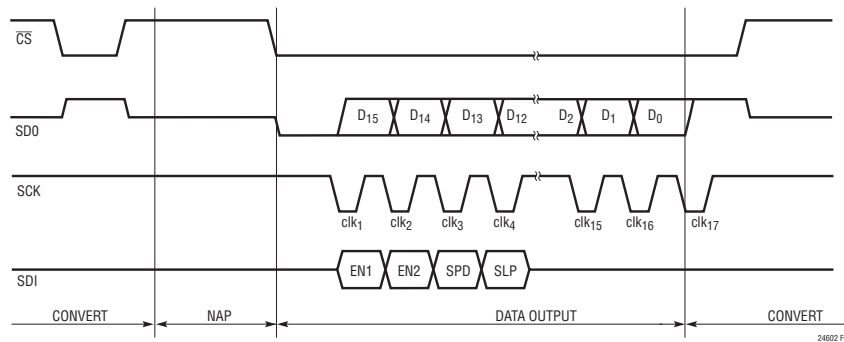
$\overline{CS}$

SD0

$D_{15}$ $D_{14}$ $D_{13}$ $D_{12}$ $D_2$ $D_1$ $D_0$

SCK

$clk_1$ $clk_2$ $clk_3$ $clk_4$ $clk_{15}$ $clk_{16}$ $clk_{17}$

SDI

EN1 EN2 SPD SLP

CONVERT NAP DATA OUTPUT CONVERT

24602 F